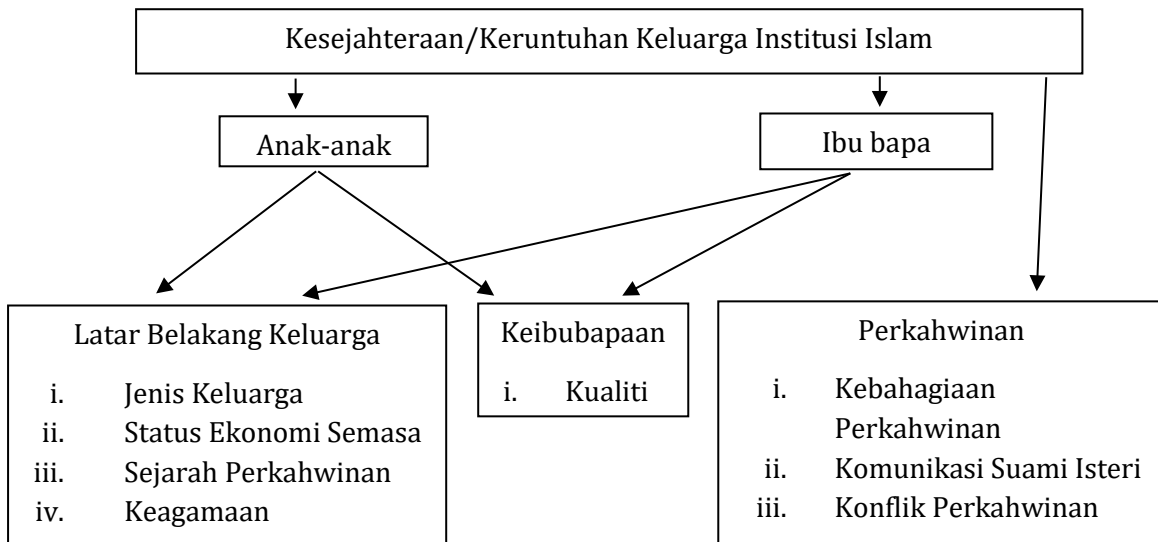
Kesejahteraan/Keruntuhan Keluarga Institusi Islam

Anak-anak

Ibu bapa

Latar Belakang Keluarga
i. Jenis Keluarga
ii. Status Ekonomi Semasa
iii. Sejarah Perkahwinan
iv. Keagamaan

Keibubapaan
i. Kualiti

Perkahwinan
i. Kebahagiaan Perkahwinan
ii. Komunikasi Suami Isteri
iii. Konflik Perkahwinan